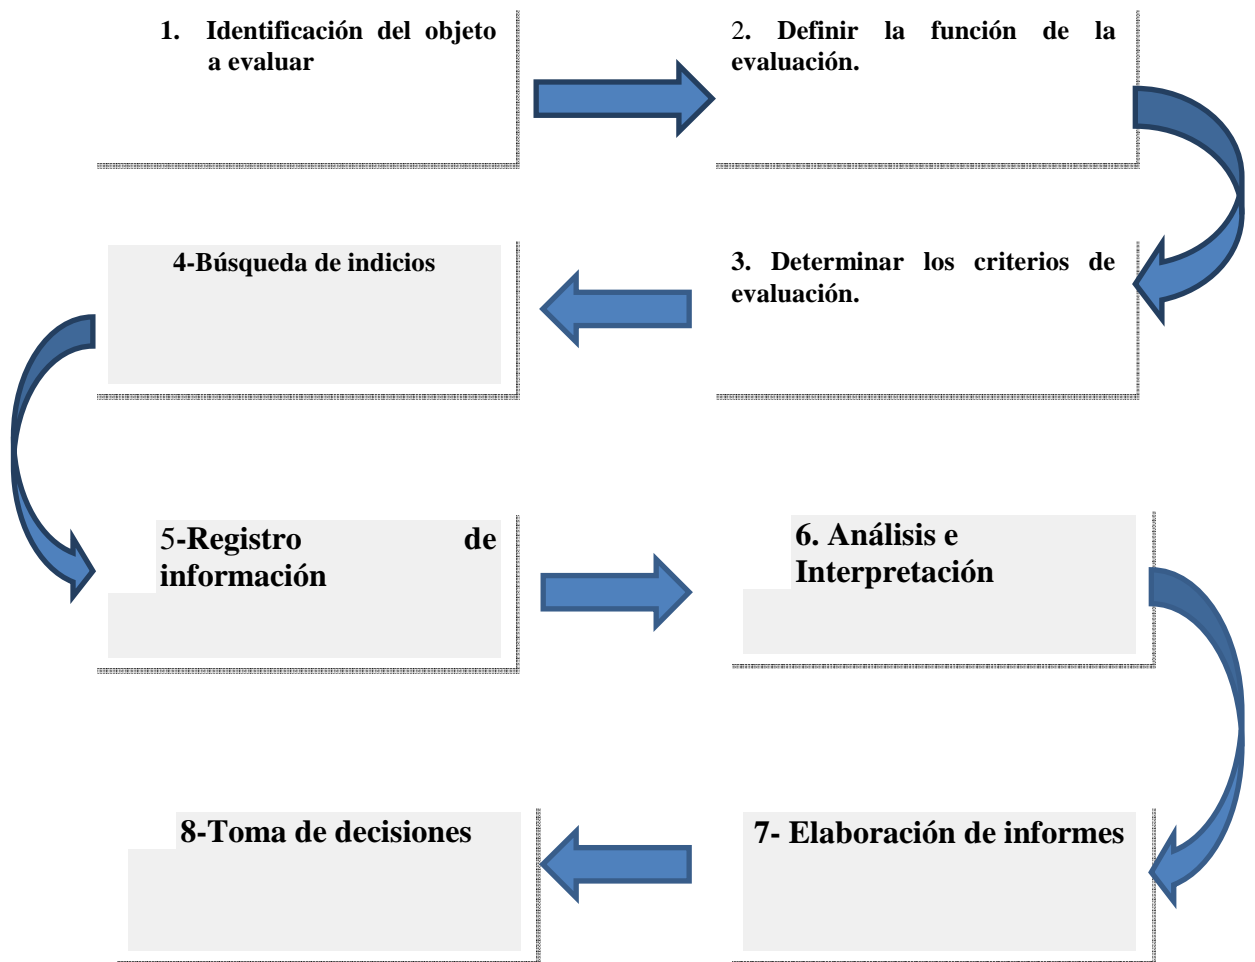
1. Identificación del objeto a evaluar

2. Definir la función de la evaluación.

4-Búsqueda de indicios

3. Determinar los criterios de evaluación.

5-Registro de información

6. Análisis e Interpretación

8-Toma de decisiones

7- Elaboración de informes